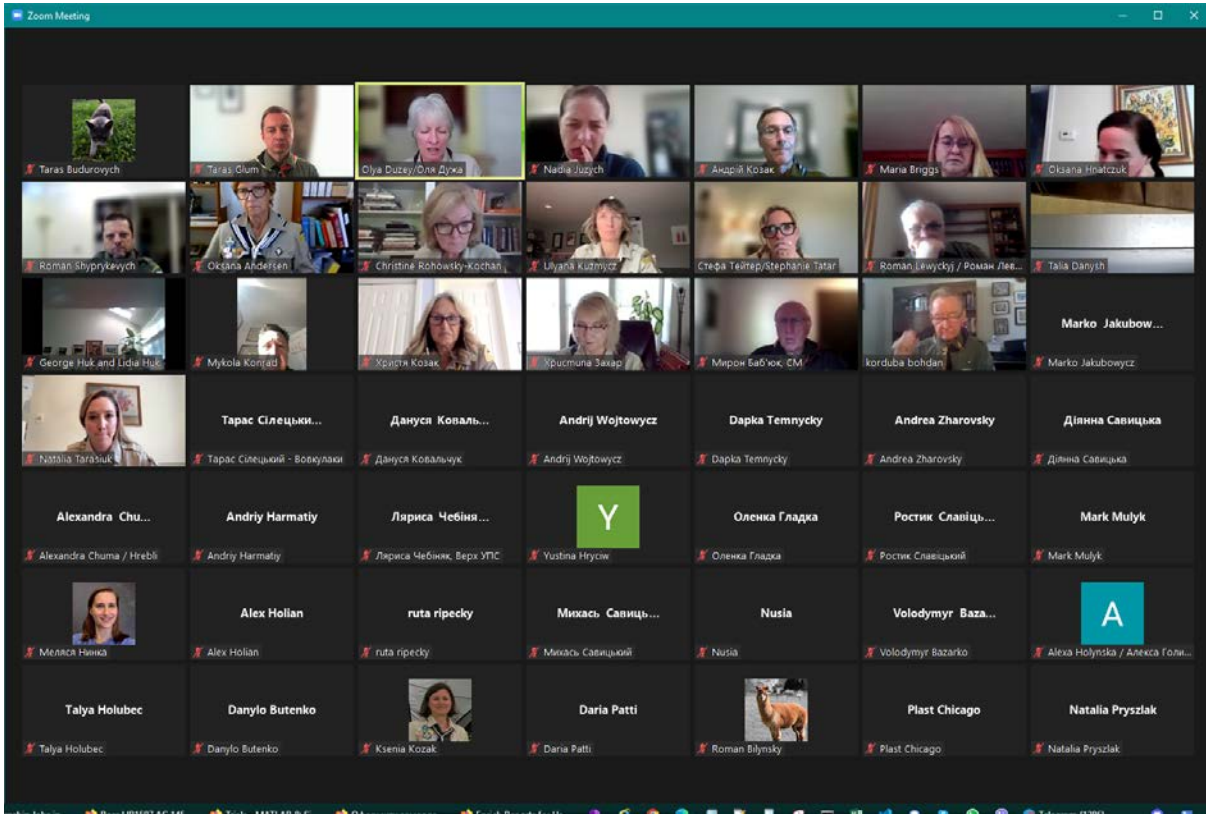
Zoom Meeting

Taras Budurovych
Taras Glum
Olya Duzey/Оля Дужа
Nadia Juzych
Андрій Козак
Maria Briggs
Oksana Hnatczuk

Roman Shyprykevych
Oksana Andersen
Christine Rohowsky-Kochan
Ulyana Kuzmycz
Стефа Тейтер/Stephanie Tatar
Roman Lewyckyj / Роман Лев...
Talia Danysh

George Huk and Lidia Huk
Mykola Konrad
Христя Козак
Христина Захар
Мирон Баб'юк, CM
korduba bohdan
Marko Jakubow...
Marko Jakubowycz

Natalia Tarasiuk
Тарас Сілецьки...
Тарас Сілецький - Вовкулаки
Дануся Коваль...
Дануся Ковальчук
Andrij Wojtowycz
Andrij Wojtowycz
Dapka Temnycky
Dapka Temnycky
Andrea Zharovsky
Andrea Zharovsky
Діянна Савицька
Діянна Савицька

Alexandra Chu...
Alexandra Chuma / Hrebli
Andriy Harmatiy
Andriy Harmatiy
Лярисa Чебіня...
Лярисa Чебіняк, Верх УПС
Y
Yustina Hryciw
Оленка Гладка
Оленка Гладка
Ростик Славіць...
Ростик Славіцький
Mark Mulyk
Mark Mulyk

Меляся Нинка
Alex Holian
Alex Holian
ruta ripecky
ruta ripecky
Михась Савиць...
Михась Савицький
Nusia
Nusia
Volodymyr Baza...
Volodymyr Bazarko
A
Alexa Holynska / Алекса Голи...

Talya Holubec
Talya Holubec
Danylo Butenko
Danylo Butenko
Ksenia Kozak
Daria Patti
Daria Patti
Roman Bilynsky
Plast Chicago
Plast Chicago
Natalia Pryszlak
Natalia Pryszlak